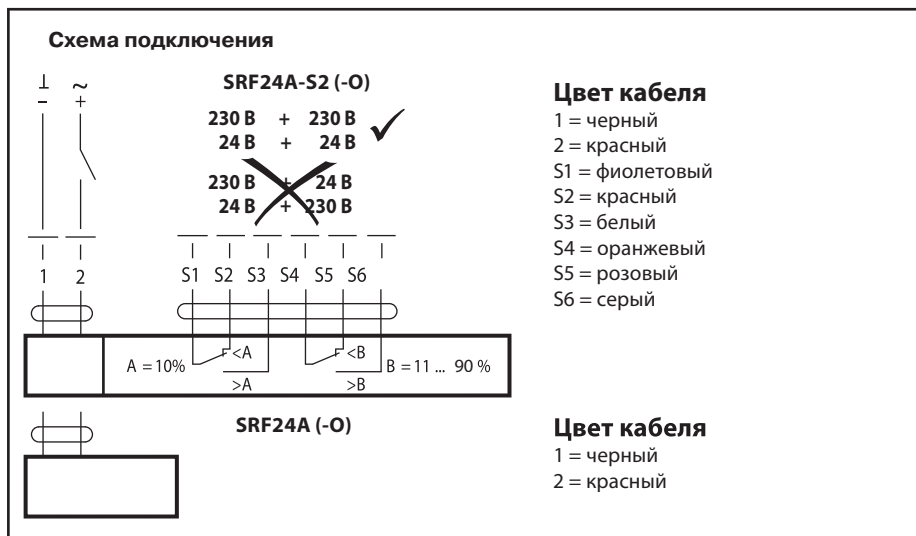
Схема подключения

⊥ –

~ +

SRF24A-S2 (-O)

230 В + 230 В
24 В + 24 В

230 В + 24 В
24 В + 230 В

1 2

S1 S2 S3 S4 S5 S6

A = 10% <A >A <B >B B = 11 ... 90 %

Цвет кабеля
1 = черный
2 = красный
S1 = фиолетовый
S2 = красный
S3 = белый
S4 = оранжевый
S5 = розовый
S6 = серый

SRF24A (-O)

Цвет кабеля
1 = черный
2 = красный